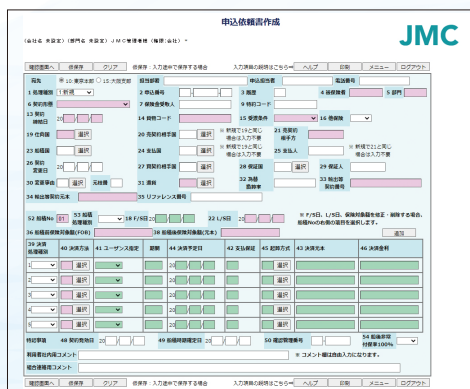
申込依頼書作成

JMC

（会社名 未設定）（部門名 未設定）ＪＭＣ管理者様（権限:会社）・

確認画面へ　保存　クリア　保存：入力途中で保存する場合　入力項目の説明はこちら→　ヘルプ　印刷　メニュー　ログアウト

宛先　◉ 10:東京本部　○ 15:大阪支部　担当部署　申込担当者　電話番号

1 処理種別　1:新規　2 申込番号　3 施主　4 保険番号　5 部門

6 契約形態　7 保険金受取人　8 現場コード　9 仲介コード

10 契約締結日　20　11 背景コード　15 保険条件　16 借換等

17 住所　選択　18 竣工日　20 竣工前日　21 竣工前の場合　21 竣工日　期間日

22 竣工の金額　23 更新　選択　21 竣工期日　25 支払人　○ 新規で21と同じ場合は入力不要

26 契約変更日　20　27 買契約番号　選択　28 保証人　29 保証人

30 変更事由　選択　元番号　31 書類　選択　32 海外債務者　33 海外債務者番号

34 海外債務者名　35 リファレンス番号

52 短期No.　01　53 短期種類　18 FS日　20　22 L/S日　20

36 短期信用状開設等(FOB)　38 短期信用状開設等(元本)　※ F/S日、L/S日、保険料基礎を追加・削除する場合、短期No.のある期間を選択します。　追加

39 決済処理種別　40 決済方法　41 ユーザンス指定　期間　44 決済予定日　42 支払保証　45 範囲方式　43 決済元本　46 決済金利

選択
選択
選択
選択
選択
選択
選択

特記事項　48 契約発効日　20　49 船積時期確定日　20　50 確認日付番号　54 船積率率付保率100%

利用者社内用コメント　※ コメント欄は2色会入力になります。

総合連絡用コメント

確認画面へ　保存　クリア　保存：入力途中で保存する場合　入力項目の説明はこちら→　ヘルプ　印刷　メニュー　ログアウト